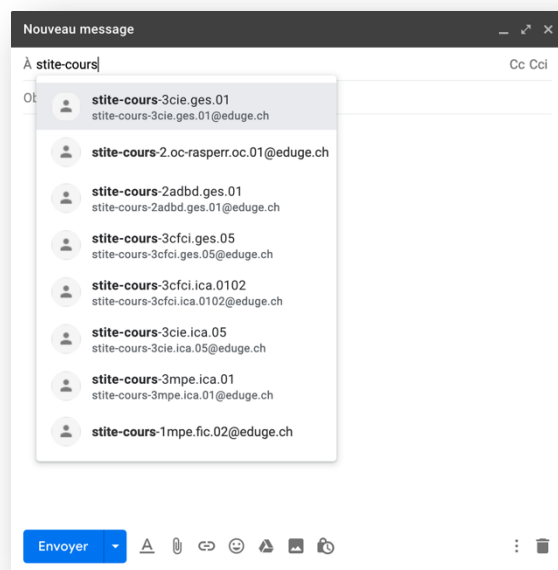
Nouveau message

À stite-cours

Cc Cci

Ob

stite-cours-3cie.ges.01
stite-cours-3cie.ges.01@eduge.ch

stite-cours-2.oc-rasperr.oc.01@eduge.ch

stite-cours-2adbd.ges.01
stite-cours-2adbd.ges.01@eduge.ch

stite-cours-3cfci.ges.05
stite-cours-3cfci.ges.05@eduge.ch

stite-cours-3cfci.ica.0102
stite-cours-3cfci.ica.0102@eduge.ch

stite-cours-3cie.ica.05
stite-cours-3cie.ica.05@eduge.ch

stite-cours-3mpe.ica.01
stite-cours-3mpe.ica.01@eduge.ch

stite-cours-1mpe.fic.02@eduge.ch

Envoyer